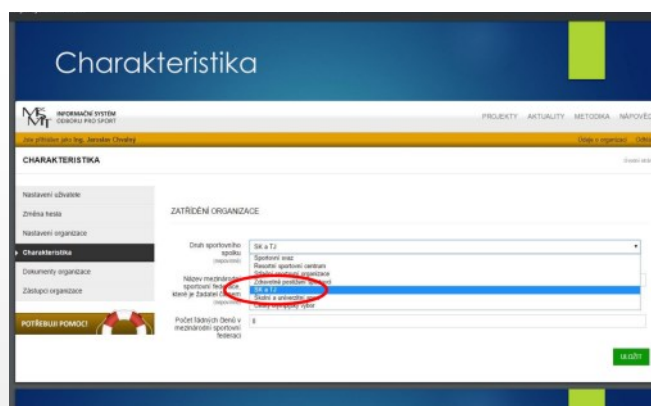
Charakteristika

MŠMT INFORMAČNÍ SYSTÉM ODBORU PRO SPORT

PROJEKTY AKTUALITY METODIKA NÁPOVĚ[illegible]

Jste přihlášen jako Ing. Jaroslav Chvalný

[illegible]

CHARAKTERISTIKA

Nastavení uživatele

Změna hesla

Nastavení organizace

Charakteristika

Dokumenty organizace

Zástupci organizace

POTŘEBUJI POMOC!

ZATŘÍDĚNÍ ORGANIZACE

Druh sportovního spolku (nepovinné)

SK a TJ

Sportovní svaz

Resortní sportovní centrum

Odborná sportovní organizace

Zdravotně postižení sportovci

SK a TJ

Školní a univerzitní

Český olympijský výbor

Název mezinárodní sportovní federace, které je žadatel členem (nepovinné)

Počet řádných členů v mezinárodní sportovní federaci

0

ULOŽIT